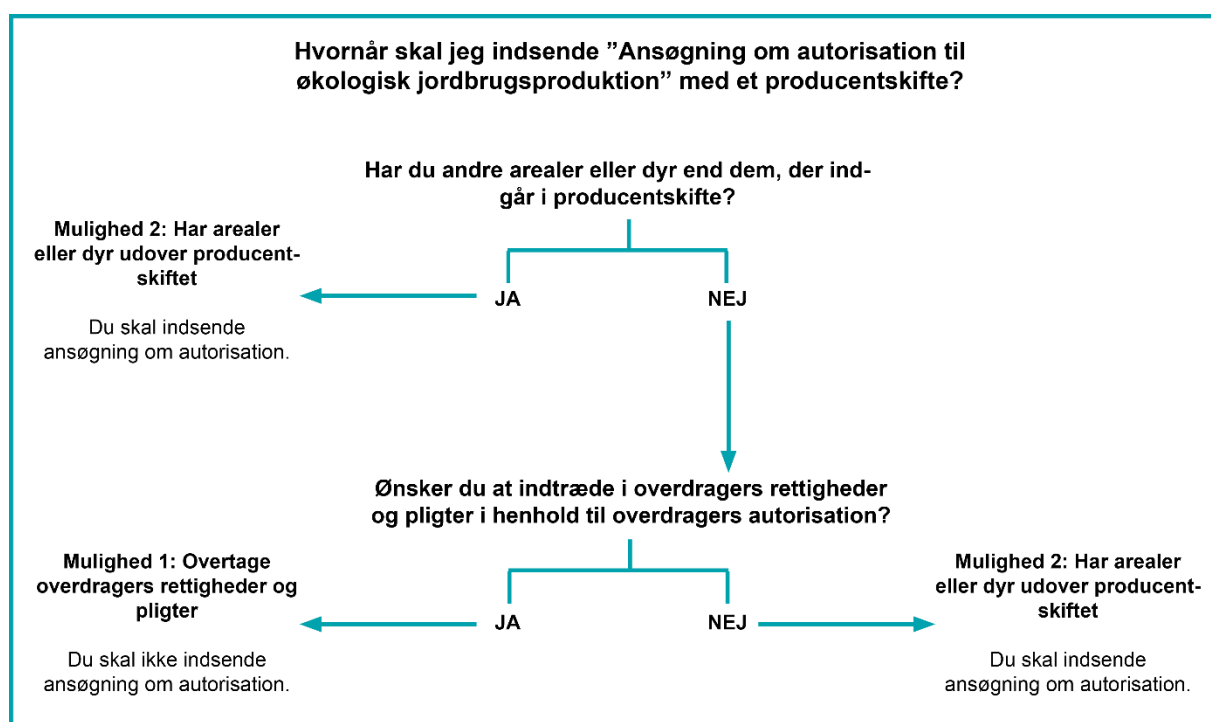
Hvornår skal jeg indsende ”Ansøgning om autorisation til økologisk jordbrugsproduktion” med et producentskifte?

Har du andre arealer eller dyr end dem, der indgår i producentskifte?

Mulighed 2: Har arealer eller dyr udover producentskiftet

Du skal indsende ansøgning om autorisation.

JA

NEJ

Ønsker du at indtræde i overdragers rettigheder og pligter i henhold til overdragers autorisation?

Mulighed 1: Overtage overdragers rettigheder og pligter

Du skal ikke indsende ansøgning om autorisation.

JA

NEJ

Mulighed 2: Har arealer eller dyr udover producentskiftet

Du skal indsende ansøgning om autorisation.